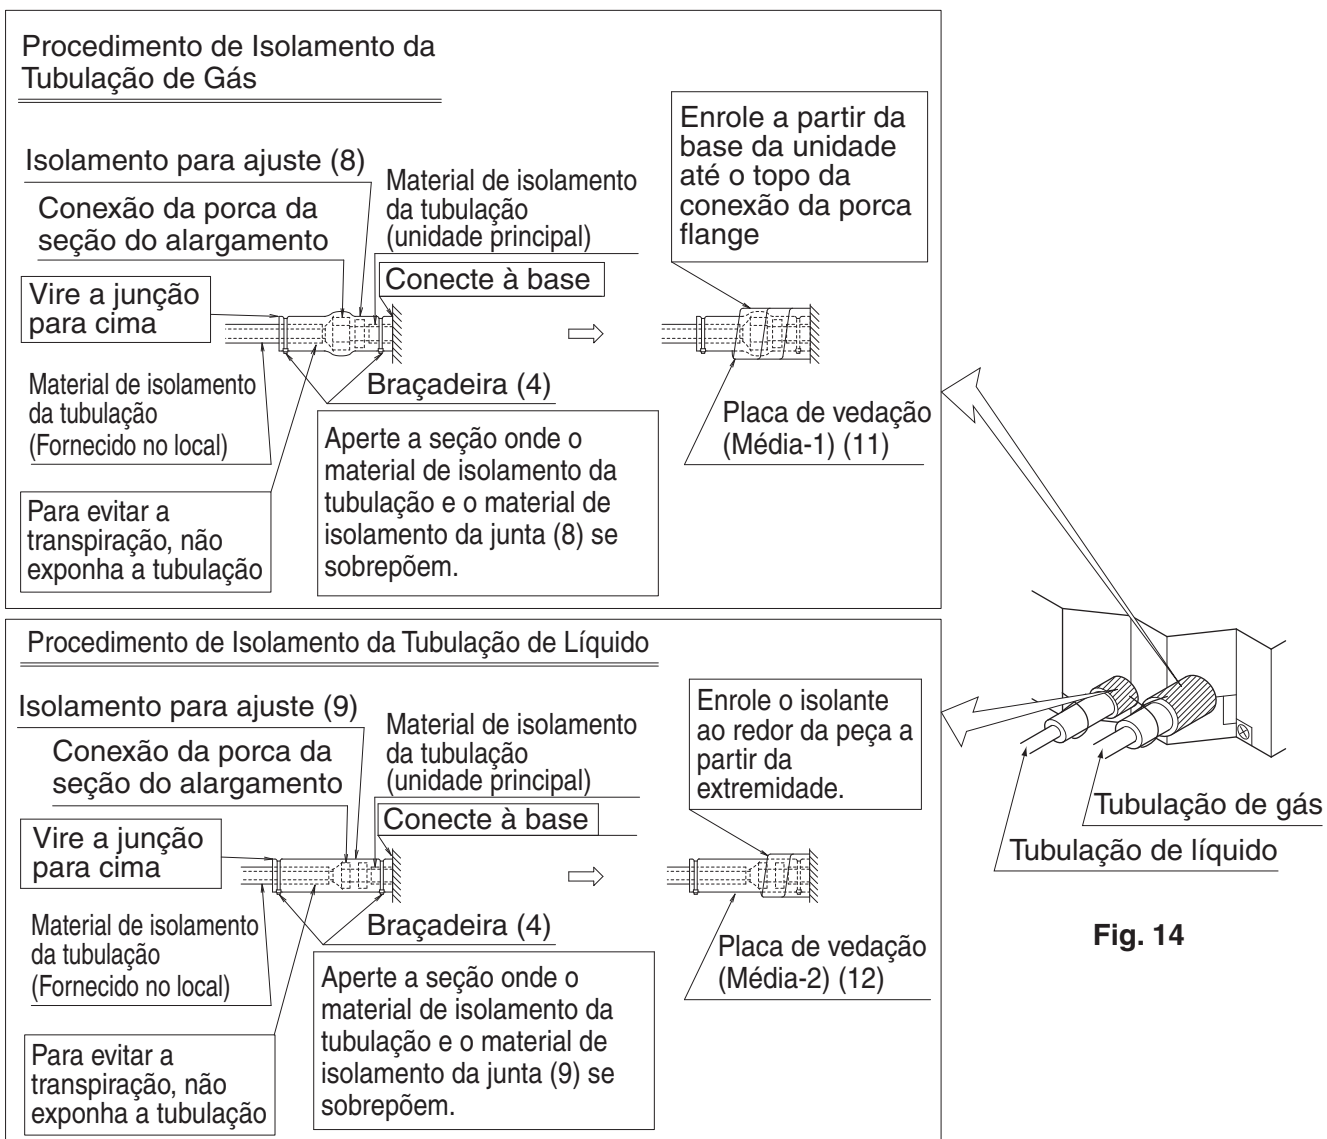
Procedimento de Isolamento da Tubulação de Gás

Isolamento para ajuste (8)

Conexão da porca da seção do alargamento

Material de isolamento da tubulação (unidade principal)

Conecte à base

Vire a junção para cima

Enrole a partir da base da unidade até o topo da conexão da porca flange

Material de isolamento da tubulação (Fornecido no local)

Braçadeira (4)

Placa de vedação (Média-1) (11)

Aperte a seção onde o material de isolamento da tubulação e o material de isolamento da junta (8) se sobrepõem.

Para evitar a transpiração, não exponha a tubulação

Procedimento de Isolamento da Tubulação de Líquido

Isolamento para ajuste (9)

Conexão da porca da seção do alargamento

Material de isolamento da tubulação (unidade principal)

Conecte à base

Vire a junção para cima

Enrole o isolante ao redor da peça a partir da extremidade.

Material de isolamento da tubulação (Fornecido no local)

Braçadeira (4)

Placa de vedação (Média-2) (12)

Aperte a seção onde o material de isolamento da tubulação e o material de isolamento da junta (9) se sobrepõem.

Para evitar a transpiração, não exponha a tubulação

Tubulação de gás

Tubulação de líquido

Fig. 14